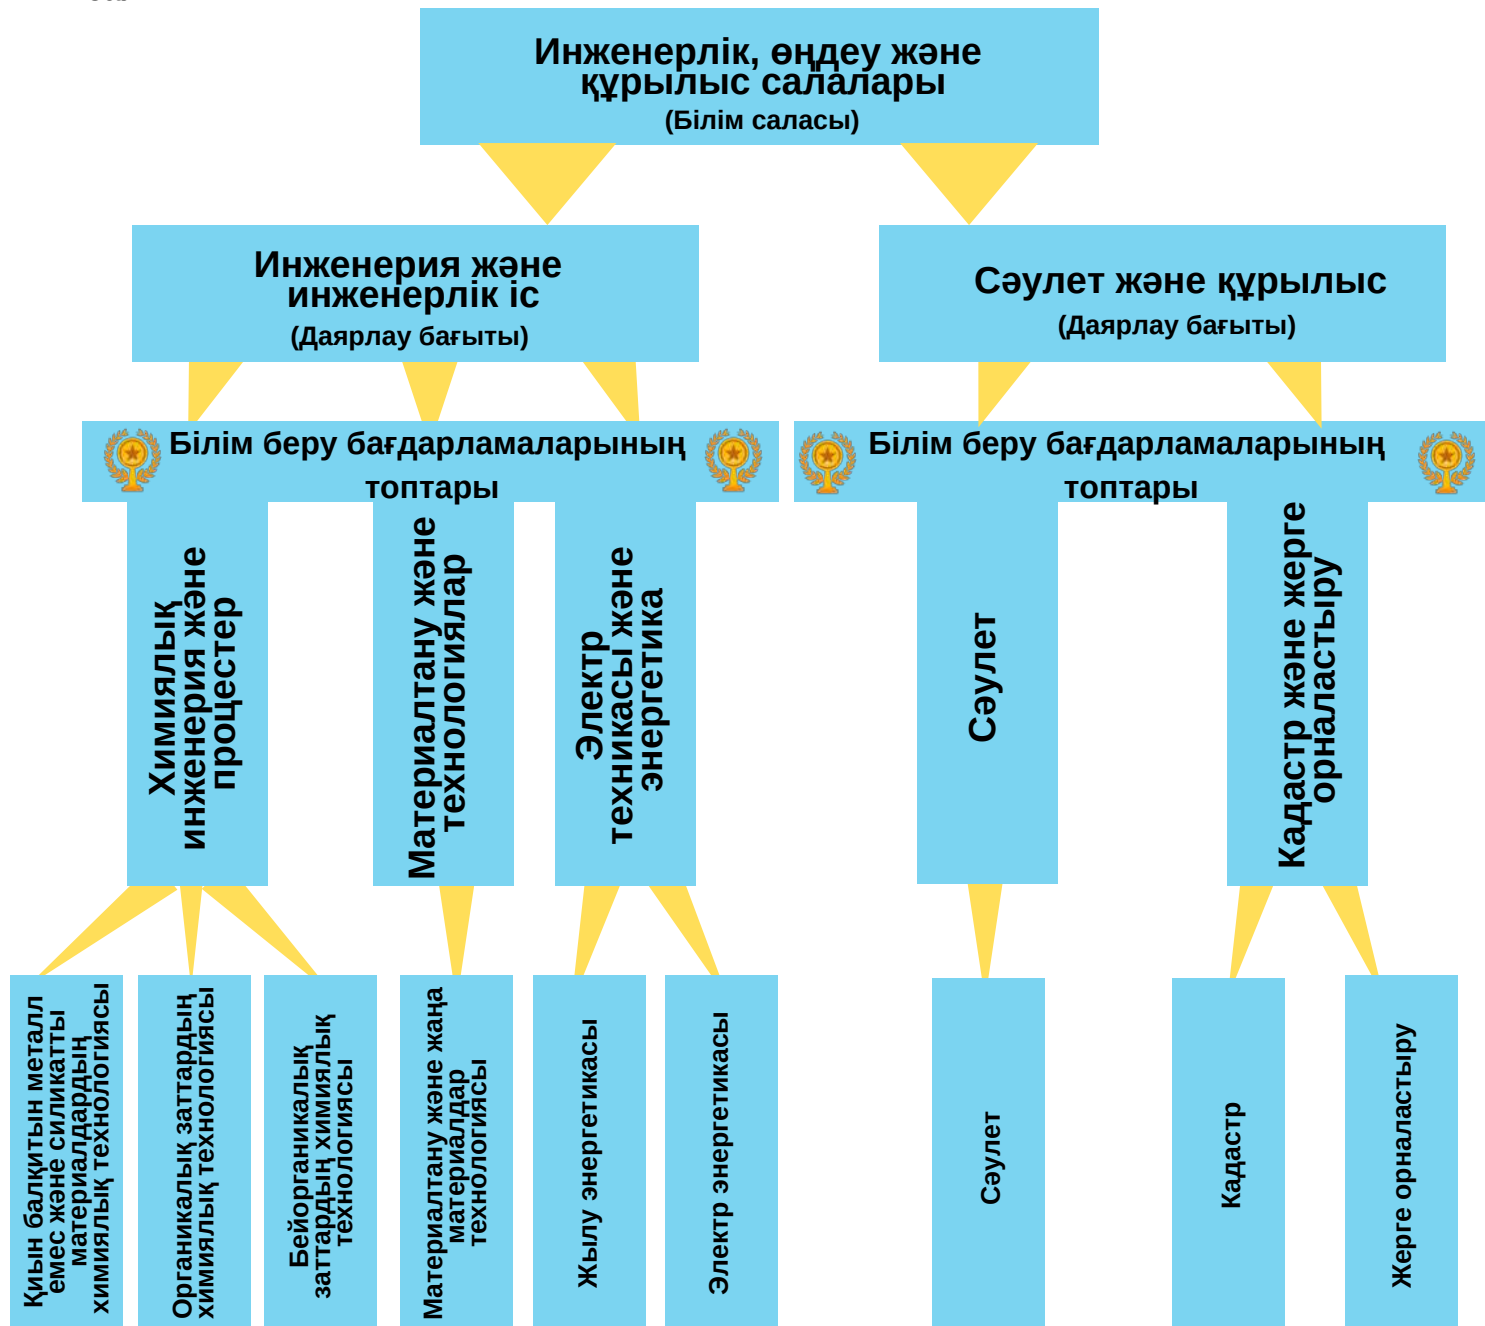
Инженерлік, өңдеу және құрылыс салалары
(Білім саласы)

Инженерия және инженерлік іс
(Даярлау бағыты)

Сәулет және құрылыс
(Даярлау бағыты)

Білім беру бағдарламаларының топтары

Білім беру бағдарламаларының топтары

Химиялық инженерия және процестер

Материалтану және технологиялар

Электр техникасы және энергетика

Сәулет

Кадастр және жерге орналастыру

Қиын балқитын металл емес және силикатты материалдардың химиялық технологиясы

Органикалық заттардың химиялық технологиясы

Бейорганикалық заттардың химиялық технологиясы

Материалтану және жаңа материалдар технологиясы

Жылу энергетикасы

Электр энергетикасы

Сәулет

Кадастр

Жерге орналастыру